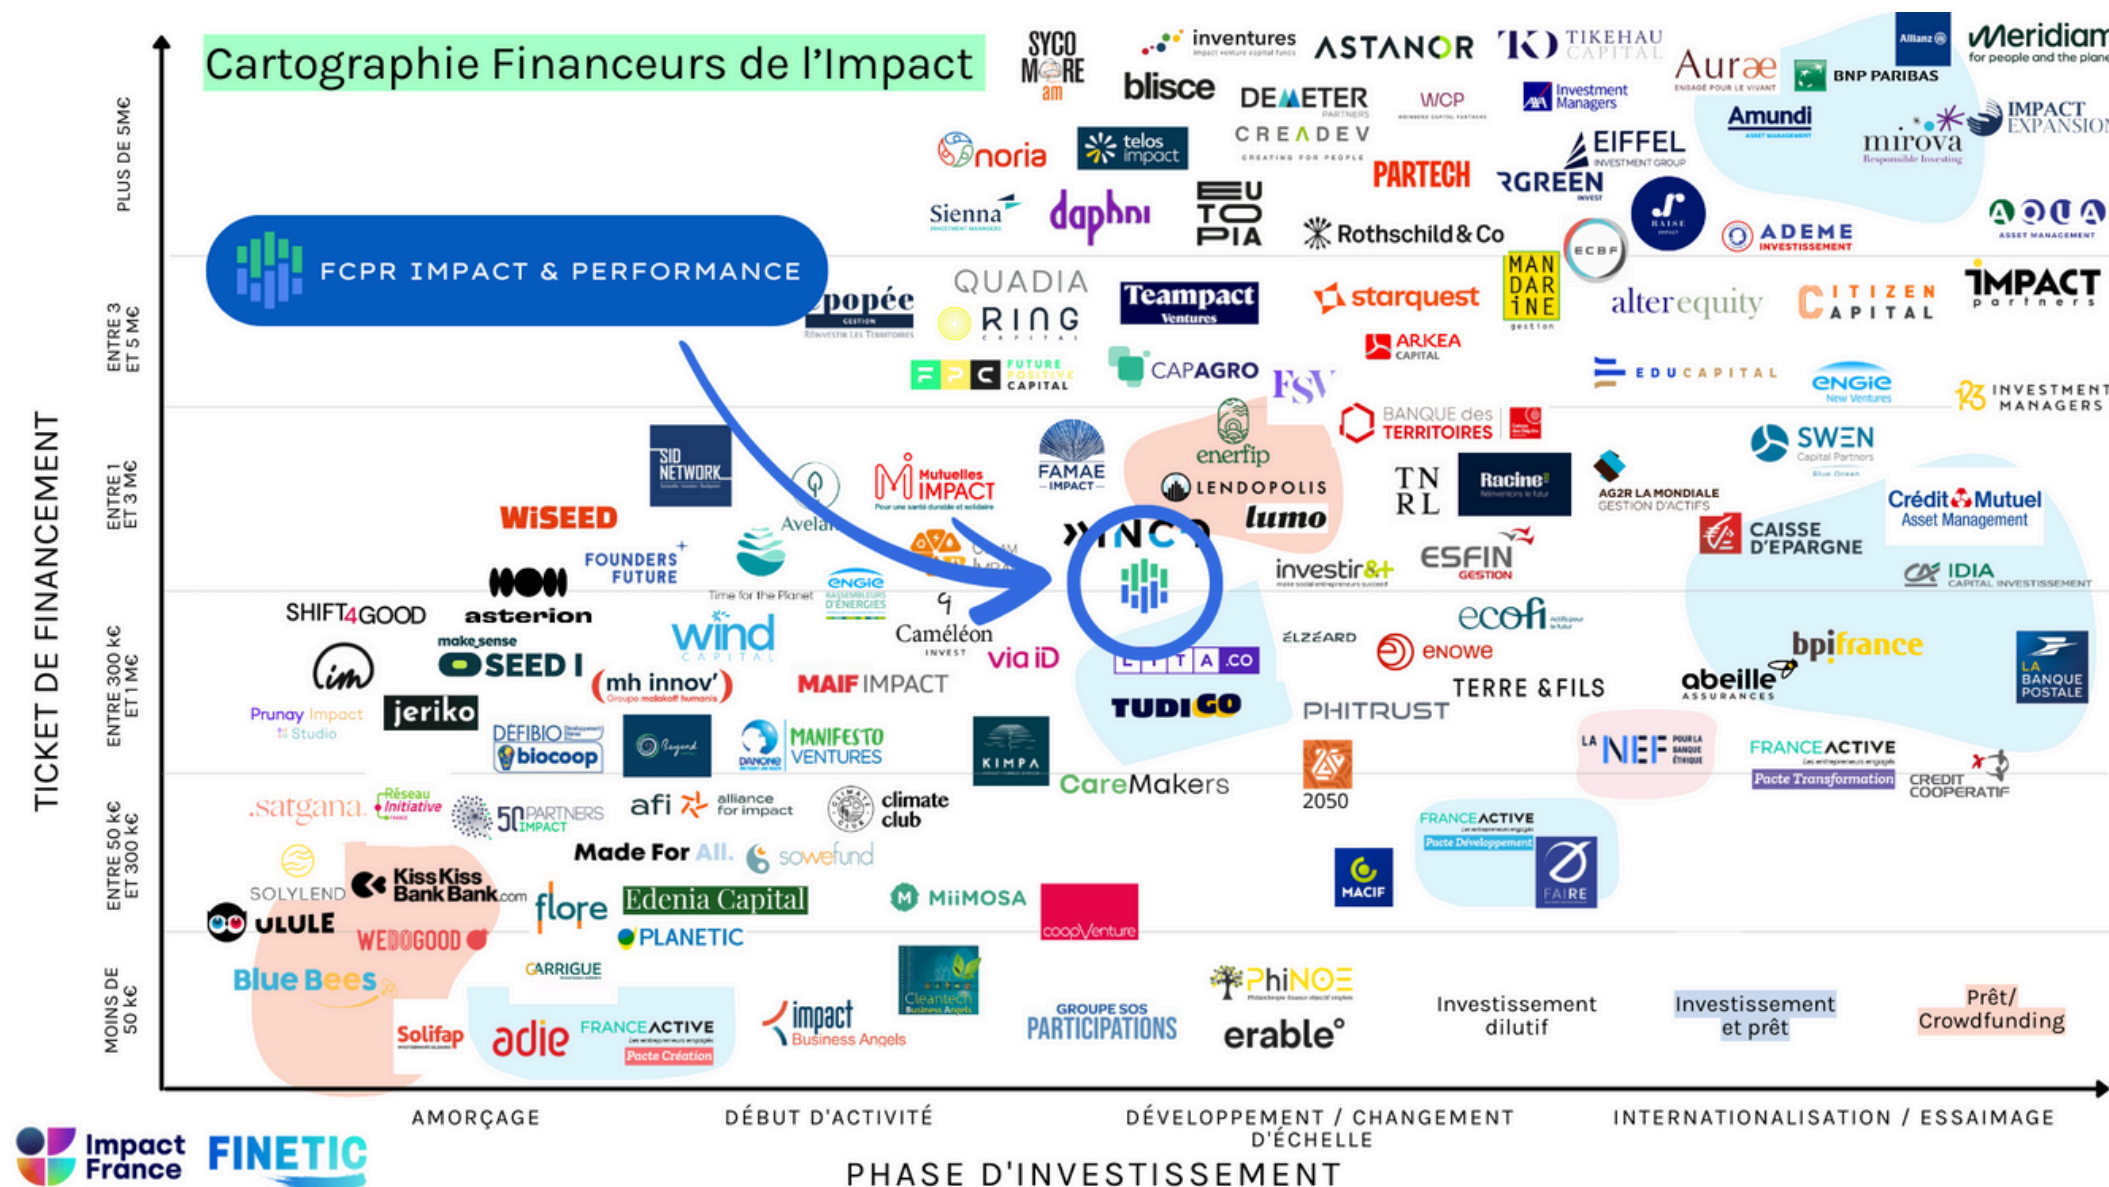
Cartographie Financeurs de l'Impact

TICKET DE FINANCEMENT

PLUS DE 5M€

ENTRE 3 ET 5 M€

ENTRE 1 ET 3 M€

ENTRE 300 K€ ET 1 M€

ENTRE 50 K€ ET 300 K€

MOINS DE 50 K€

FCPR IMPACT & PERFORMANCE

SYCOMORE am
inventures
ASTANOR
TIKEHAU CAPITAL
Allianz
Meridiam
blisce
DEMETER
WCP
AXA Investment Managers
Aurae
BNP PARIBAS
noria
telos impact
CREADEV
PARTECH
EIFFEL INVESTMENT GROUP
Amundi
mirova
IMPACT EXPANSION
Sienna
daphni
EUTOPIA
Rothschild & Co
RGREEN INVEST
RAISE
ECBF
ADEME INVESTISSEMENT
AODA ASSET MANAGEMENT
Epopée GESTION
QUADIA
RING CAPITAL
Teampact Ventures
starquest
MANDARINE gestion
alter equity
CITIZEN CAPITAL
IMPACT partners
FPC FUTURE POSITIVE CAPITAL
CAPAGRO
ARKEA CAPITAL
FSV
EDUCAPITAL
engie New Ventures
INVESTMENT MANAGERS
SIDI NETWORK
Avelana
Mutuelles IMPACT
FAMAE IMPACT
enerfip
BANQUE des TERRITOIRES
SWEN Capital Partners
WiSEED
LENDOPOLIS
lumo
TNRL
Racine²
AG2R LA MONDIALE GESTION D'ACTIFS
Crédit Mutuel Asset Management
FOUNDERS FUTURE
INCO
CAISSE D'EPARGNE
asterion
Time for the Planet
engie RASSEMBLEURS D'ÉNERGIES
investir&+
ESFIN GESTION
IDIA CAPITAL INVESTISSEMENT
SHIFT4GOOD
wind CAPITAL
Caméléon INVEST
ecofi
makesense SEED
via iD
LITA.co
ELZEARD
enowe
bpifrance
mh innov'
MAIF IMPACT
abeille ASSURANCES
LA BANQUE POSTALE
Prunay Impact Studio
jeriko
TUDIGO
PHITRUST
TERRE & FILS
DÉFIBIO biocoop
Beyond
DANONE MANIFESTO VENTURES
KIMPA
LA NEF
FRANCE ACTIVE Pacte Transformation
CaréMakers
2050
CREDIT COOPERATIF
satgana
Réseau Initiative
50 PARTNERS IMPACT
afi
alliance for impact
climate club
FRANCE ACTIVE Pacte Développement
Made For All.
sowefund
SOLYLEND
KissKissBankBank.com
flore
Edenia Capital
MiiMOSA
coopVenture
MACIF
FAIRE
ULULE
WEDOGOOD
PLANETIC
Blue Bees
CARRIGUE
Cleantech Business Angels
PhiNOE
Solifap
adie
FRANCE ACTIVE Pacte Création
impact Business Angels
GROUPE SOS PARTICIPATIONS
erable°

Investissement dilutif
Investissement et prêt
Prêt/ Crowdfunding

AMORÇAGE
DÉBUT D'ACTIVITÉ
DÉVELOPPEMENT / CHANGEMENT D'ÉCHELLE
INTERNATIONALISATION / ESSAIMAGE
PHASE D'INVESTISSEMENT

Impact France
FINETIC